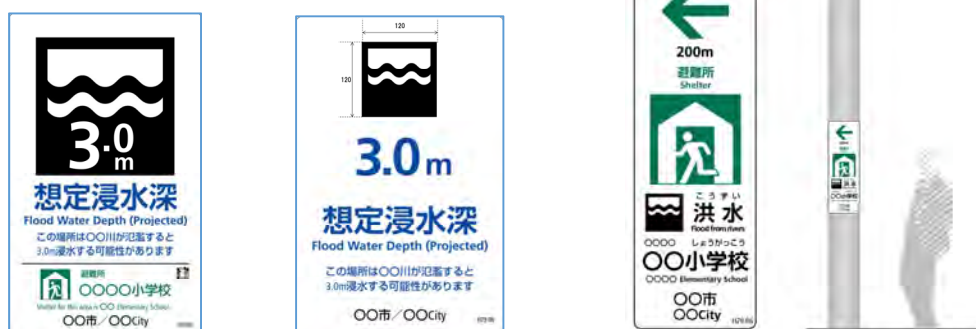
3.0 m

想定浸水深
Flood Water Depth (Projected)
この場所は○○川が氾濫すると
3.0m浸水する可能性があります

避難所
○○○○小学校
Shelter for this area is ○○ Elementary School

○○市／○○City

120

120

3.0 m

想定浸水深
Flood Water Depth (Projected)
この場所は○○川が氾濫すると
3.0m浸水する可能性があります

○○市／○○City

200m
避難所
Shelter

こうずい
洪水
Flood from rivers

○○○○ しょうがっこう
○○小学校
○○○○ Elementary School

○○市
○○City